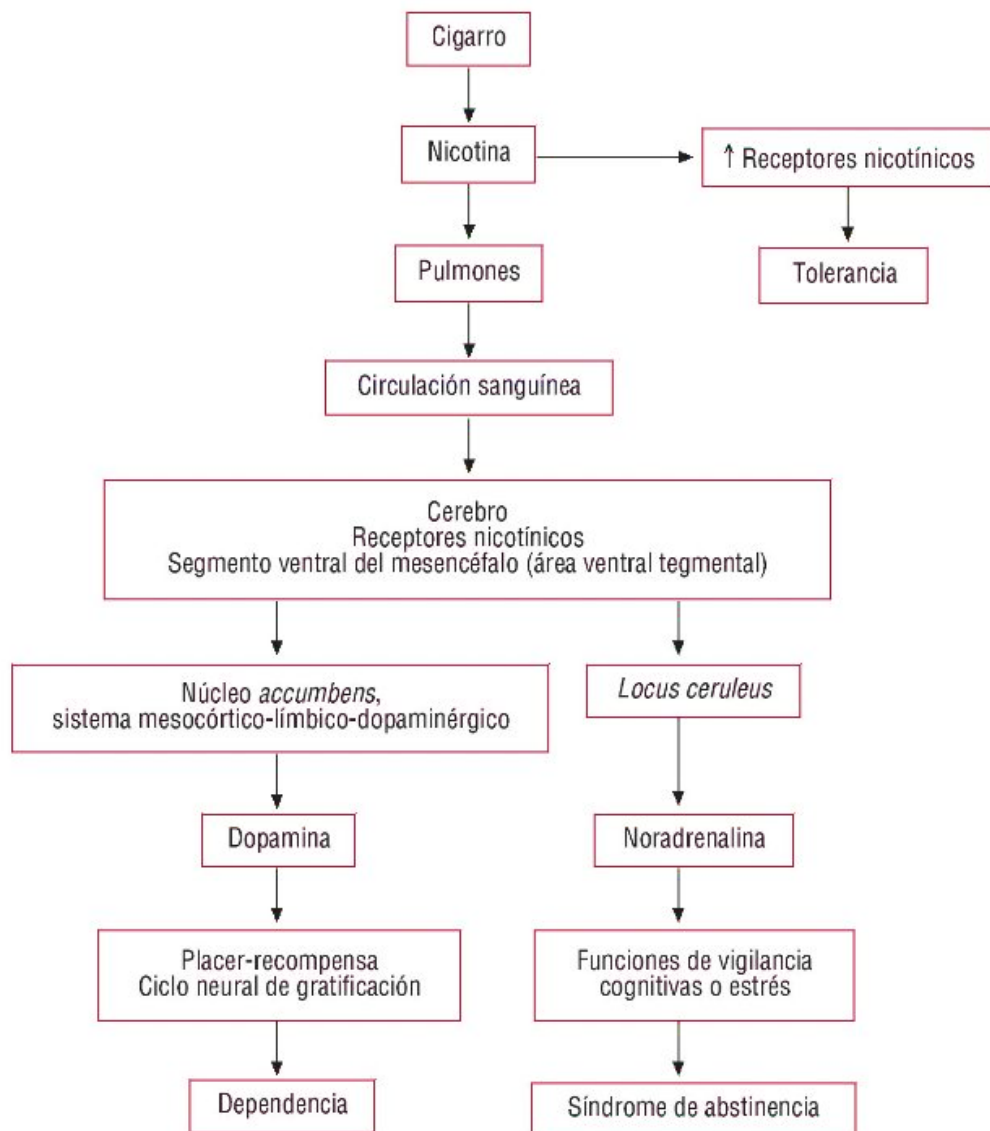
Cigarro

Nicotina

↑ Receptores nicotínicos

Tolerancia

Pulmones

Circulación sanguínea

Cerebro
Receptores nicotínicos
Segmento ventral del mesencéfalo (área ventral tegmental)

Núcleo *accumbens*, sistema mesocórtico-límbico-dopaminérgico

Dopamina

Placer-recompensa
Ciclo neural de gratificación

Dependencia

*Locus ceruleus*

Noradrenalina

Funciones de vigilancia cognitivas o estrés

Síndrome de abstinencia